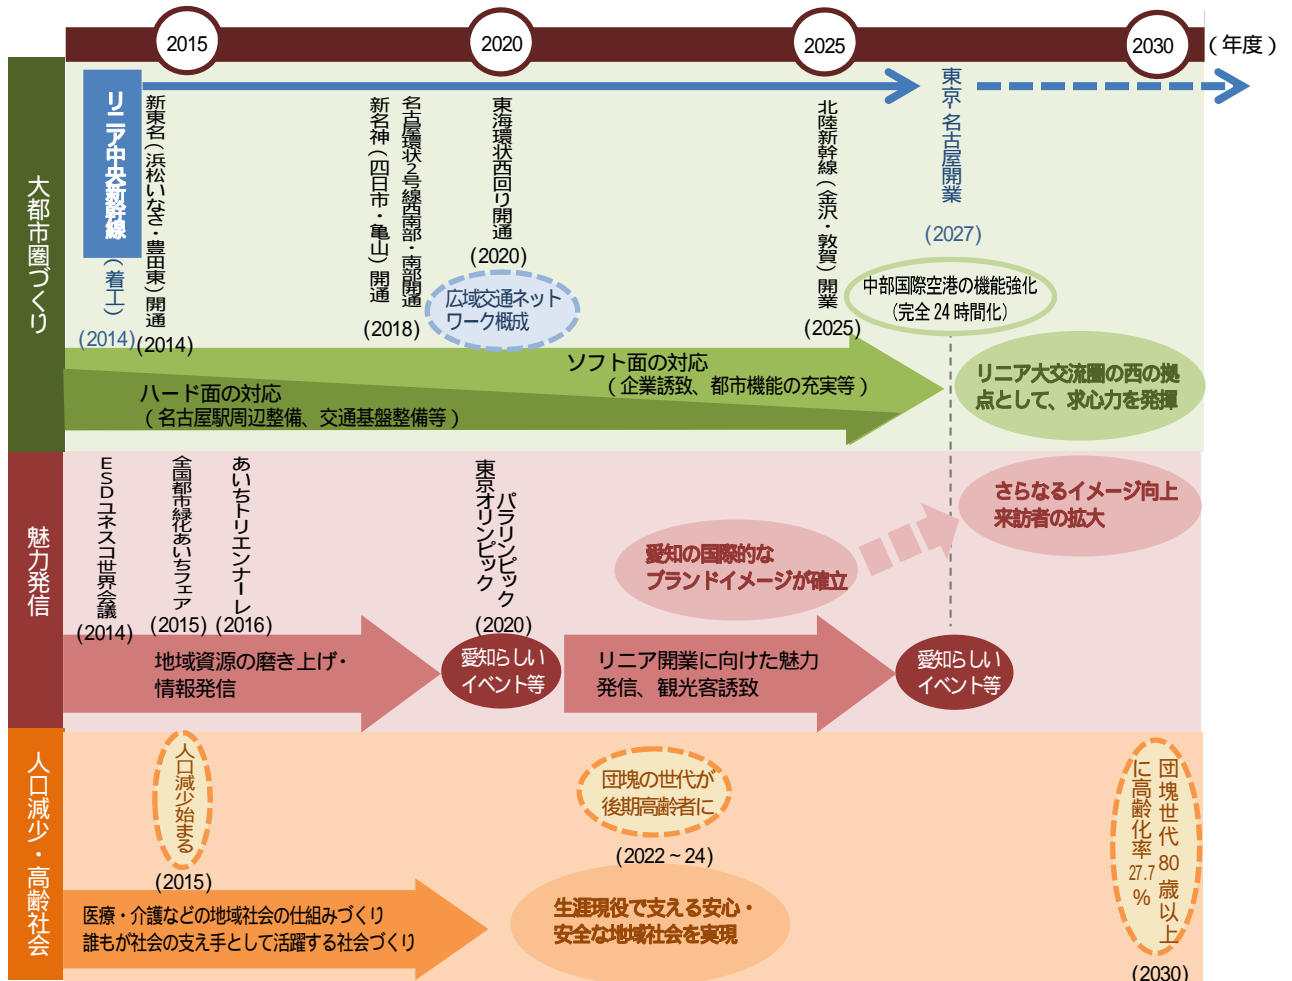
2015
2020
2025
2030
（年度）

大都市圏づくり

リニア中央新幹線
（着工）
(2014)

新東名（浜松いなさ・豊田東）開通
(2014)

新名神（四日市・亀山）開通
(2018)

名古屋環状2号線西南部・南部開通

東海環状西回り開通
(2020)

広域交通ネットワーク概成

北陸新幹線（金沢・敦賀）開業
(2025)

東京・名古屋開業
(2027)

中部国際空港の機能強化
（完全24時間化）

ソフト面の対応
（企業誘致、都市機能の充実等）

ハード面の対応
（名古屋駅周辺整備、交通基盤整備等）

リニア大交流圏の西の拠点として、求心力を発揮

魅力発信

ESDユネスコ世界会議
(2014)

全国都市緑化あいちフェア
(2015)

あいちトリエンナーレ
(2016)

東京オリンピック・パラリンピック
(2020)

愛知の国際的なブランドイメージが確立

さらなるイメージ向上
来訪者の拡大

地域資源の磨き上げ・情報発信

愛知らしいイベント等

リニア開業に向けた魅力発信、観光客誘致

愛知らしいイベント等

人口減少・高齢社会

人口減少始まる
(2015)

団塊の世代が後期高齢者に
(2022～24)

団塊世代80歳以上に高齢化率27.7％
(2030)

医療・介護などの地域社会の仕組みづくり
誰もが社会の支え手として活躍する社会づくり

生涯現役で支える安心・安全な地域社会を実現